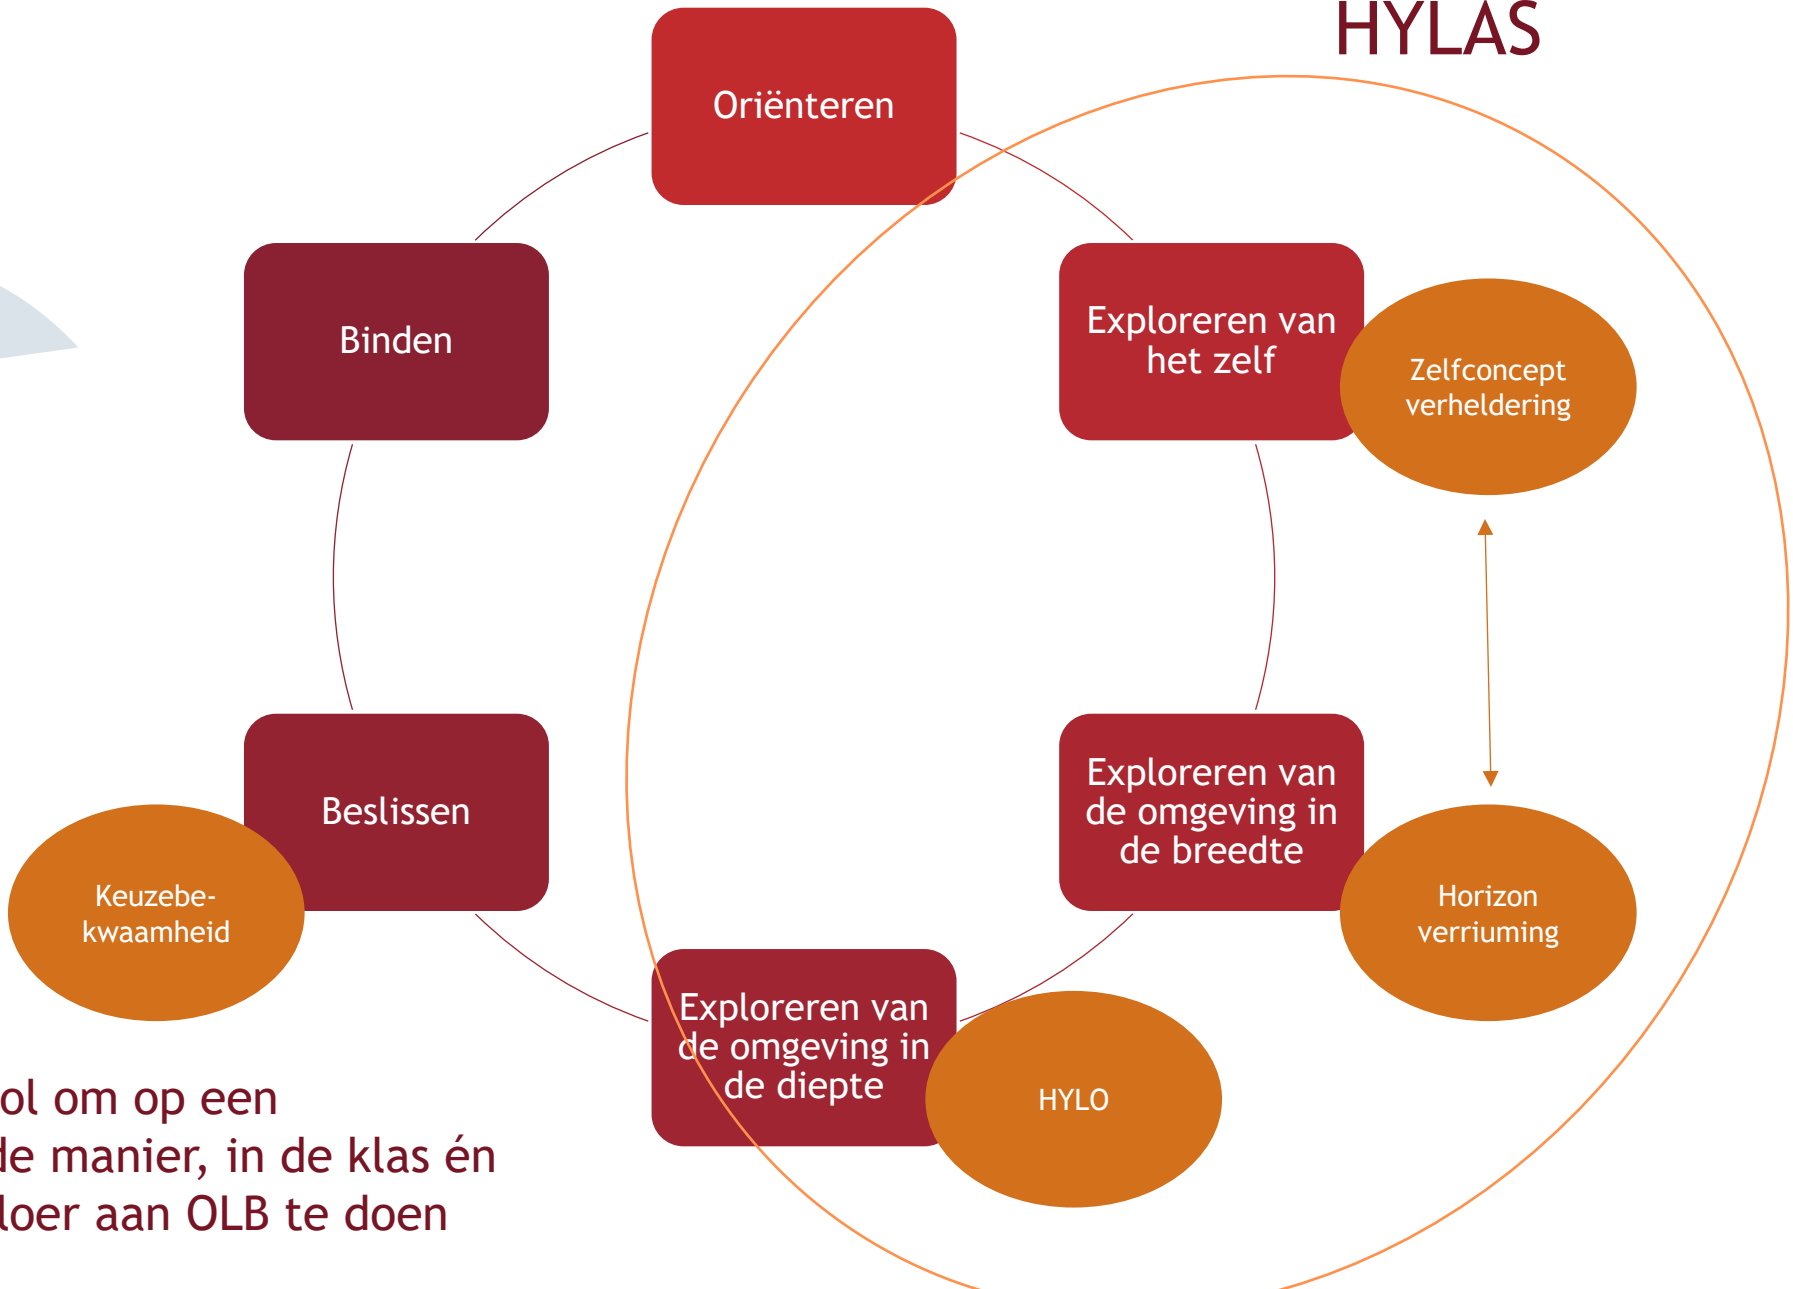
HYLAS

Oriënteren

Binden

Exploreren van het zelf

Zelfconcept verheldering

Beslissen

Keuzebekwaamheid

Exploreren van de omgeving in de breedte

Horizon verriuming

Exploreren van de omgeving in de diepte

HYLO

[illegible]ol om op een
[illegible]de manier, in de klas én
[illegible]loer aan OLB te doen